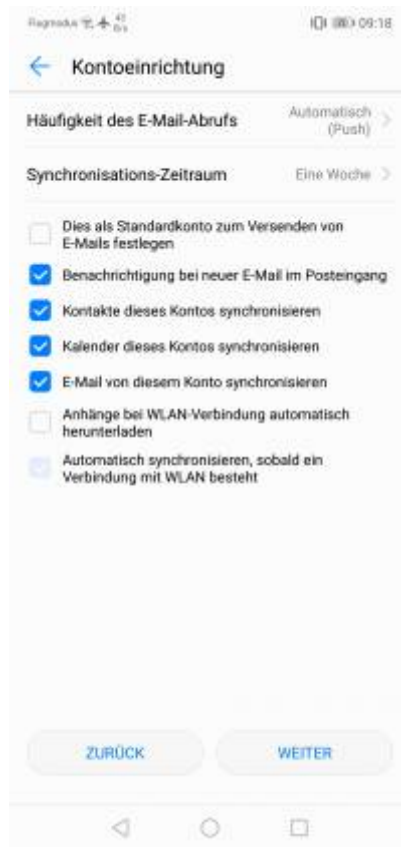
Flugmodus 09:18

Kontoeinrichtung

Häufigkeit des E-Mail-Abrufs Automatisch (Push)

Synchronisations-Zeitraum Eine Woche

Dies als Standardkonto zum Versenden von E-Mails festlegen

Benachrichtigung bei neuer E-Mail im Posteingang

Kontakte dieses Kontos synchronisieren

Kalender dieses Kontos synchronisieren

E-Mail von diesem Konto synchronisieren

Anhänge bei WLAN-Verbindung automatisch herunterladen

Automatisch synchronisieren, sobald ein Verbindung mit WLAN besteht

ZURÜCK

WEITER